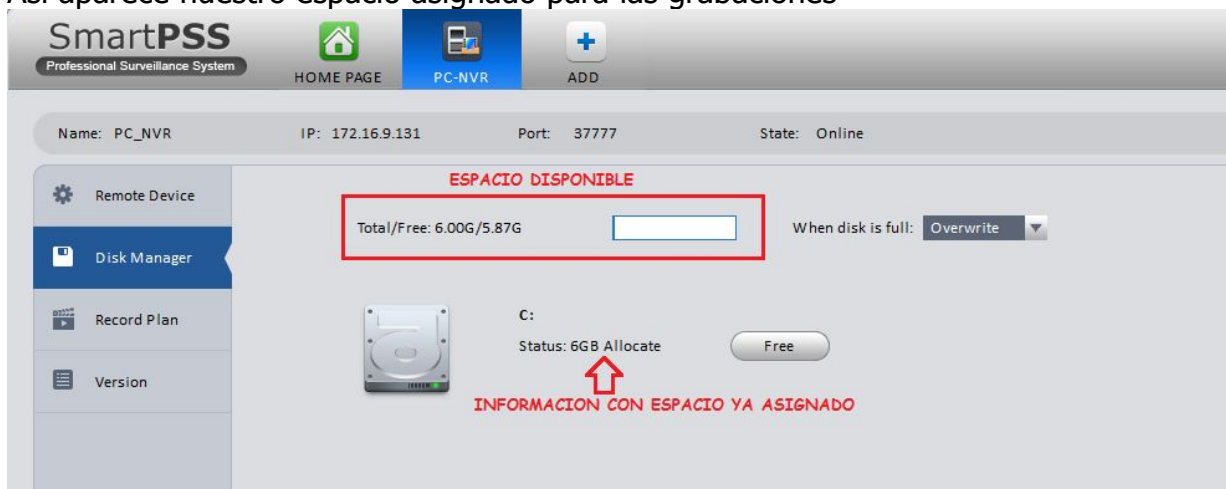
Así aparece nuestro espacio asignado para las grabaciones

SmartPSS
Professional Surveillance System

HOME PAGE
PC-NVR
ADD

Name: PC_NVR
IP: 172.16.9.131
Port: 37777
State: Online

Remote Device
Disk Manager
Record Plan
Version

ESPACIO DISPONIBLE

Total/Free: 6.00G/5.87G

When disk is full: Overwrite

C:
Status: 6GB Allocate
Free

INFORMACION CON ESPACIO YA ASIGNADO